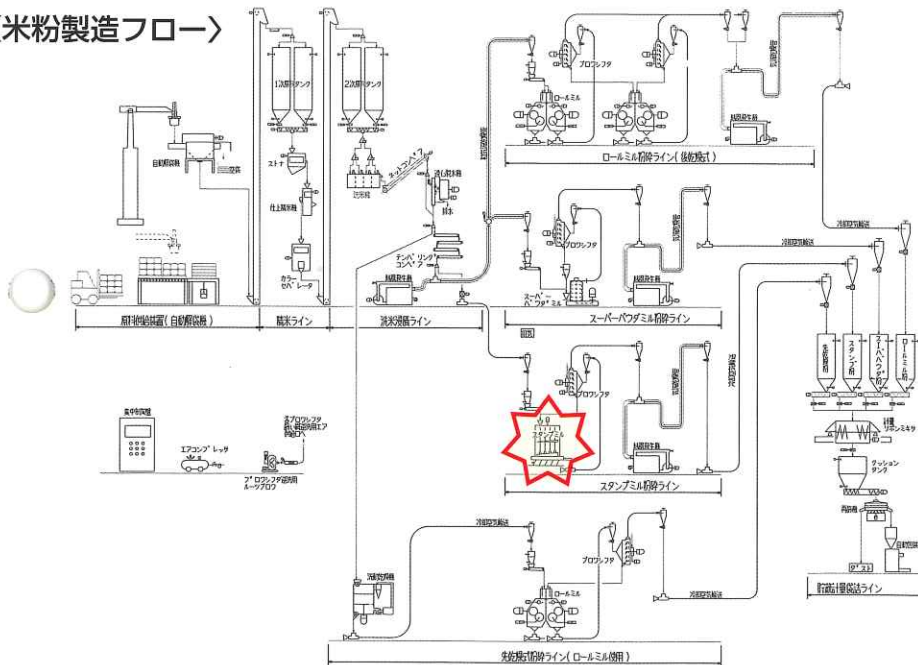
〈米粉製造フロー〉

自動開袋機
1次原料タンク
2次原料タンク
ストナー
仕上精米機
カラーセパレータ
浸漬機
水切
テンパリングコンベヤ
原料供給装置（自動開袋機）
精米ライン
洗米浸漬ライン
プロシフタ
ロールミル
ロールミル粉砕ライン（湿式）
スーパーパウダミル
スーパーパウダミル粉砕ライン
スタンプミル
スタンプミル粉砕ライン
熱風発生機
冷却空気輸送
集中制御盤
エアコンプレッサ
プロシフタ送風用ルーツブロワ
スタンプミル
スーパーパウダミル
ロールミル粉
計量
リボンミキサ
クッションタンク
計量機
自動包装機
計量包装ライン
洗米機
プロシフタ
ロールミル
乾燥粉砕ライン（ロールミル使用）